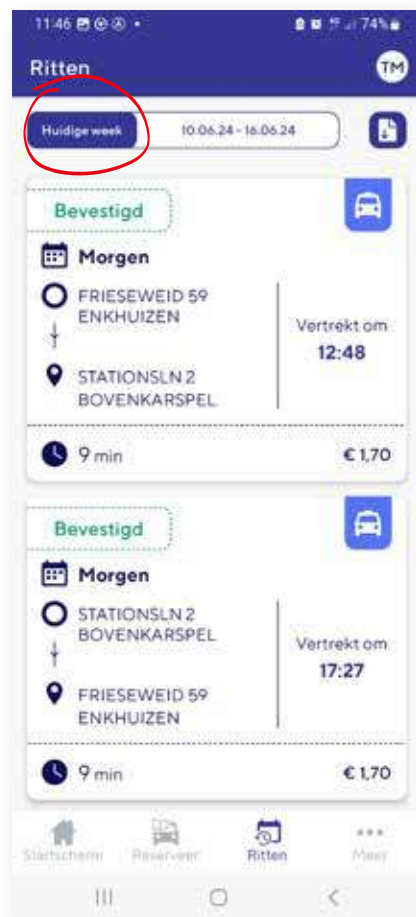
11:46 74%

Ritten

TM

Huidige week

10.06.24 - 16.06.24

Bevestigd

Morgen

FRIESEWEID 59
ENKHUIZEN

STATIONSLN 2
BOVENKARSPEL

Vertrekt om
12:48

9 min

€ 1,70

Bevestigd

Morgen

STATIONSLN 2
BOVENKARSPEL

FRIESEWEID 59
ENKHUIZEN

Vertrekt om
17:27

9 min

€ 1,70

Startscherm

Reserveer

Ritten

Meer